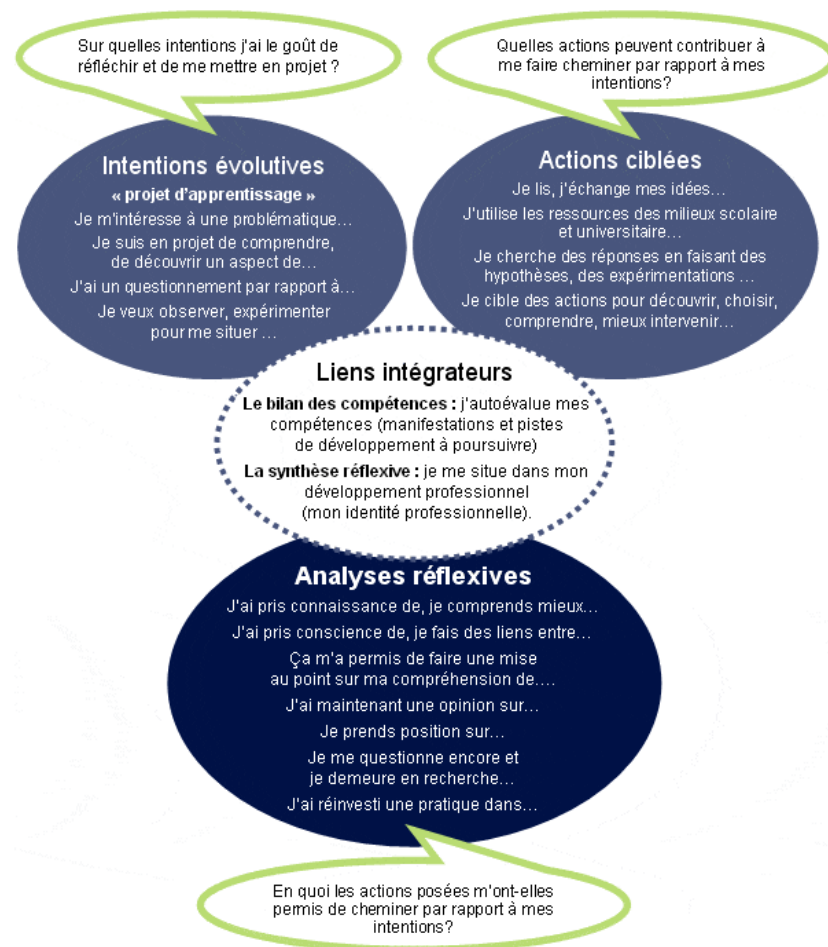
Sur quelles intentions j'ai le goût de réfléchir et de me mettre en projet ?

Quelles actions peuvent contribuer à me faire cheminer par rapport à mes intentions?

Intentions évolutives

« projet d'apprentissage »

Je m'intéresse à une problématique…

Je suis en projet de comprendre, de découvrir un aspect de…

J'ai un questionnement par rapport à…

Je veux observer, expérimenter pour me situer …

Actions ciblées

Je lis, j'échange mes idées…

J'utilise les ressources des milieux scolaire et universitaire…

Je cherche des réponses en faisant des hypothèses, des expérimentations …

Je cible des actions pour découvrir, choisir, comprendre, mieux intervenir…

Liens intégrateurs

**Le bilan des compétences :** j'autoévalue mes compétences (manifestations et pistes de développement à poursuivre)

**La synthèse réflexive :** je me situe dans mon développement professionnel (mon identité professionnelle).

Analyses réflexives

J'ai pris connaissance de, je comprends mieux…

J'ai pris conscience de, je fais des liens entre…

Ça m'a permis de faire une mise au point sur ma compréhension de….

J'ai maintenant une opinion sur…

Je prends position sur…

Je me questionne encore et je demeure en recherche…

J'ai réinvesti une pratique dans…

En quoi les actions posées m'ont-elles permis de cheminer par rapport à mes intentions?